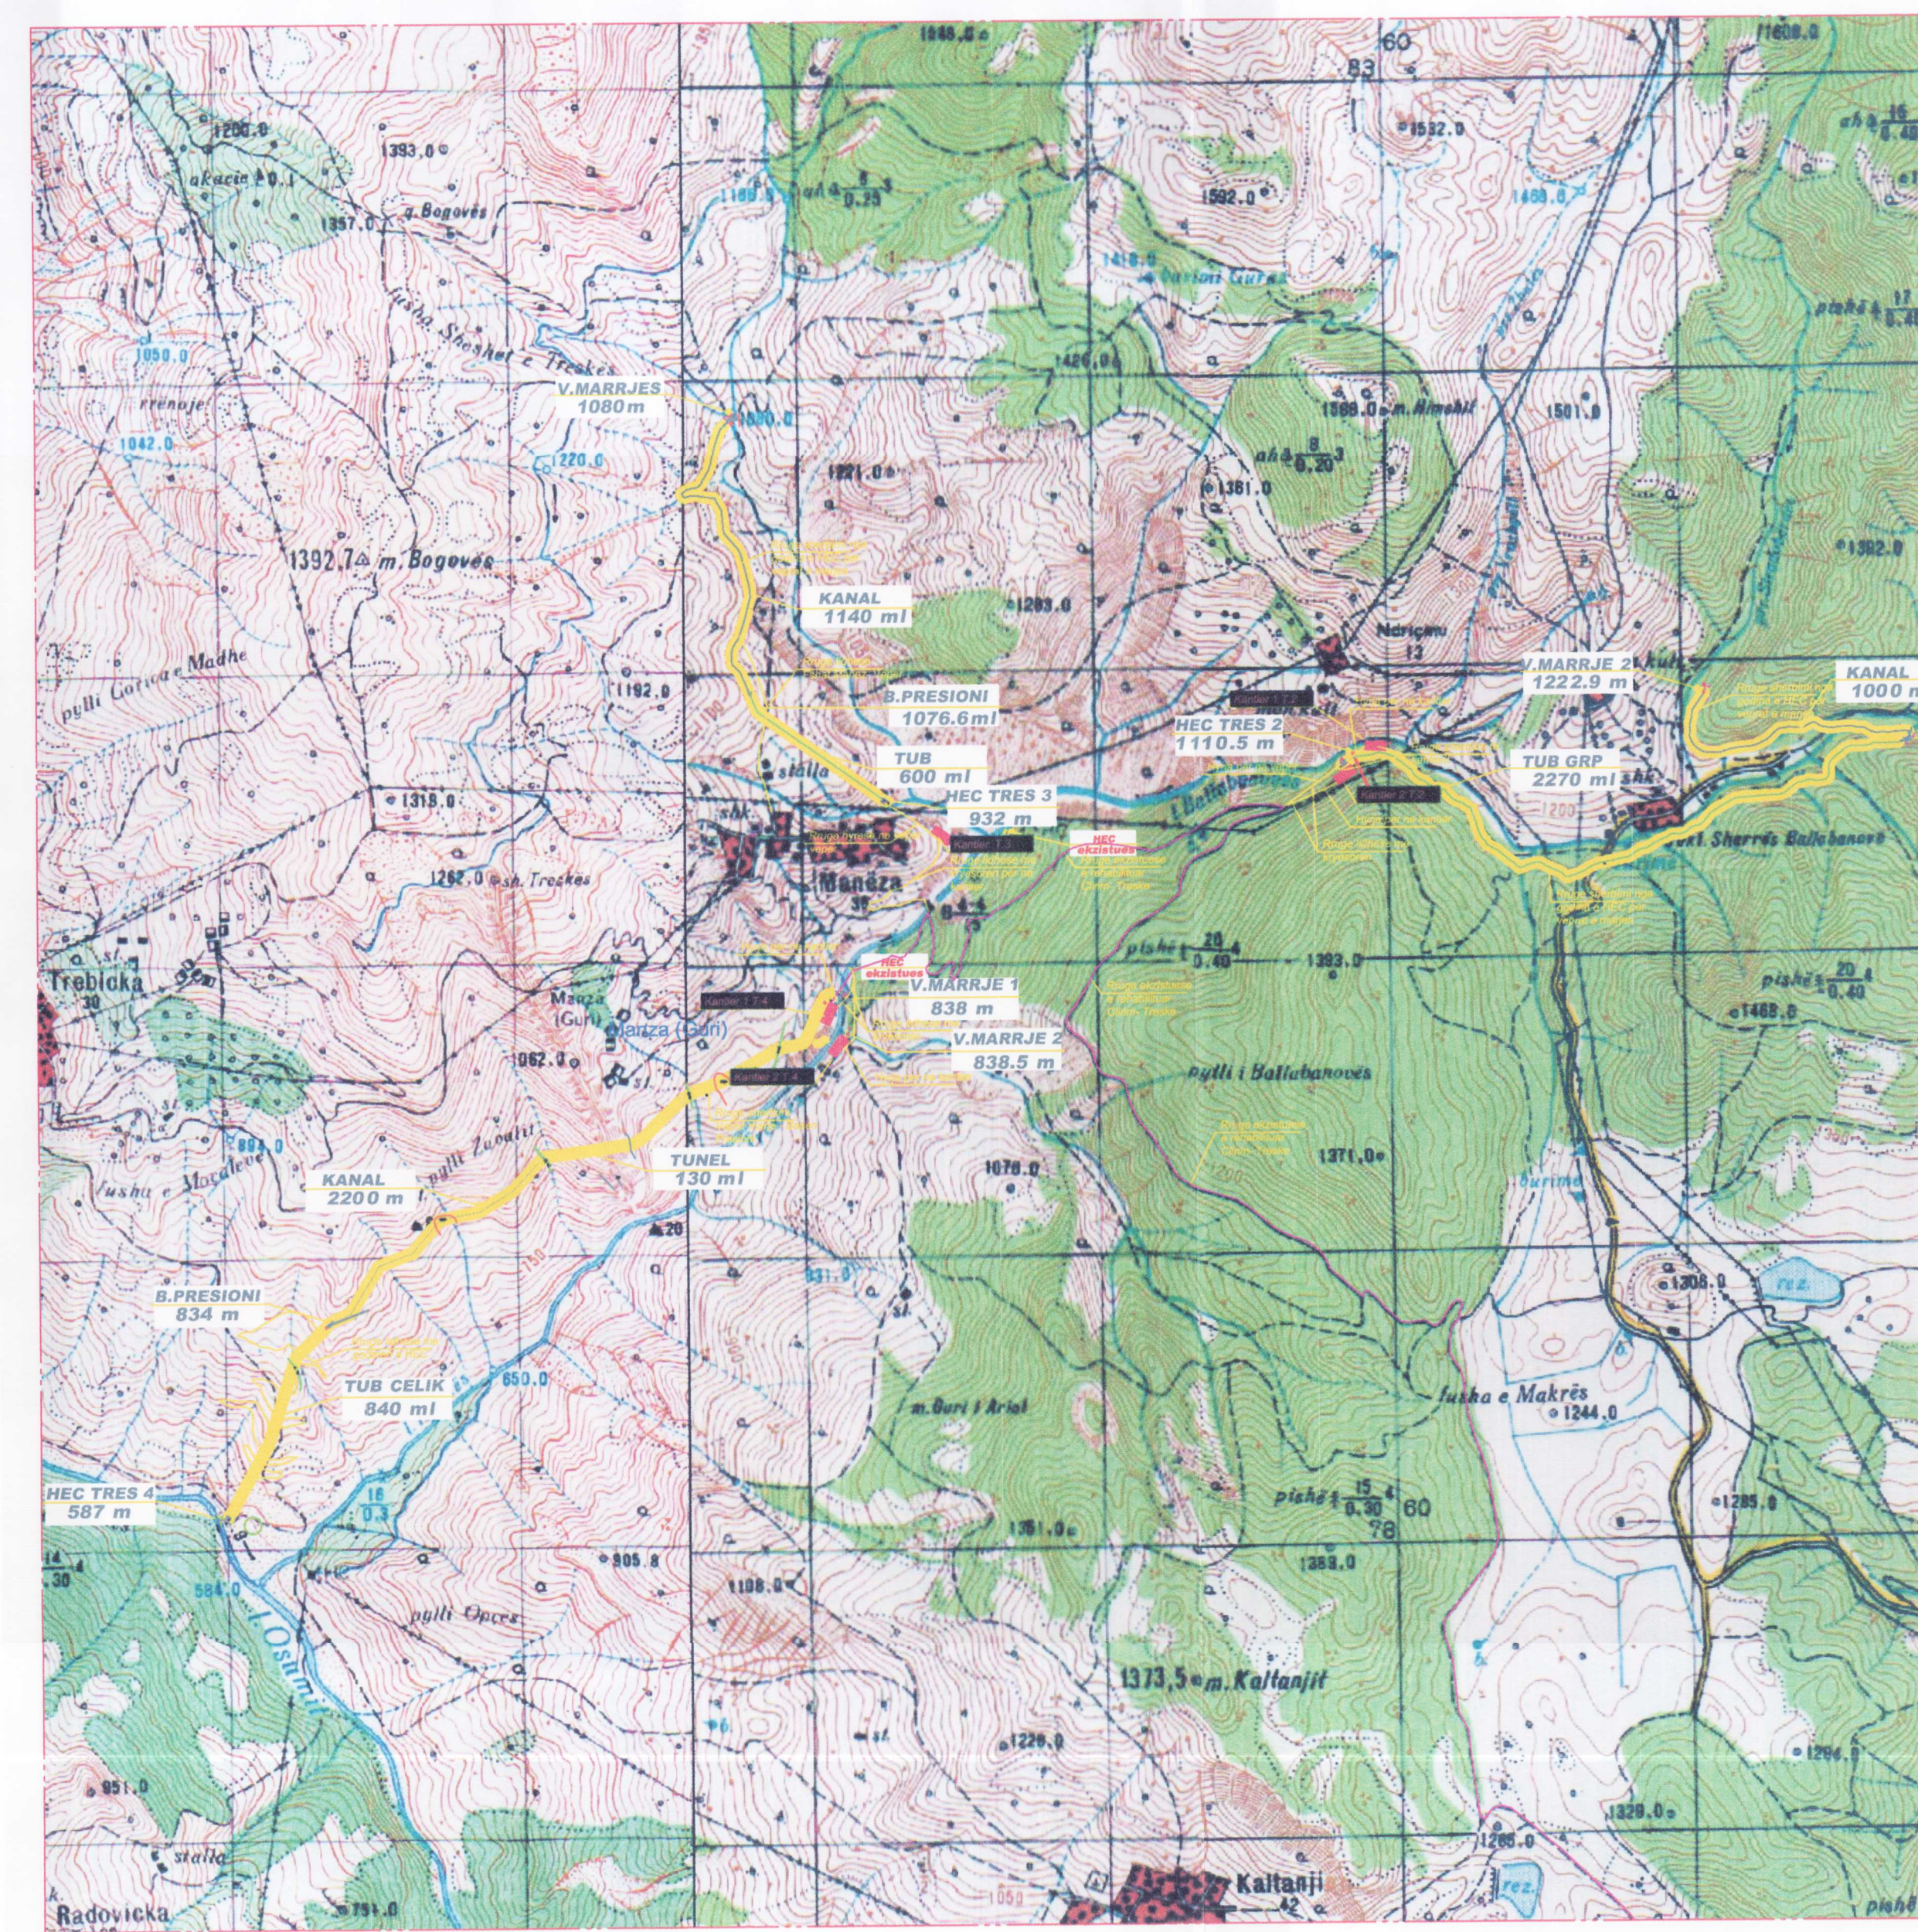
1646.0
60
83
1608.0
1250.0
1393.0
1532.0
akacie
1357.0
g. Bogovës
1592.0
ahë $\frac{8}{0.25}$
1490.0
pishë
Fusha Sheshet e Trezkes
1050.0
V.MARRJES
1080 m
1426.0
1506.0 m. Rimshit
1501.0
rrenoje
1080.0
1042.0
1220.0
1221.0
ahë $\frac{8}{0.20}$
1361.0
1392.0
1392.7 m. Bogovës
KANAL
1140 ml
1283.0
Ndriçim
12
V.MARRJE 2
1222.9 m
KANAL
1000 m
pylli Gurit e Madhe
1192.0
B.PRESIONI
1076.6 ml
HEC TRES 2
1110.5 m
TUB
600 ml
TUB GRP
2270 ml
stalla
HEC TRES 3
932 m
1318.0
l. Balliabanove
1262.0 sh. Trezkes
HEC
ekzistues
Maneza
Shkel Sherrës Balliabanovë
HEC
ekzistues
pishë $\frac{20}{0.40}$
1393.0
pishë $\frac{20}{0.40}$
Trebicka
30
V.MARRJE 1
838 m
1482.0
Manza (Gur)
V.MARRJE 2
838.5 m
1062.0
pylli i Balliabanovës
TUNEL
130 ml
1371.0
1070.0
KANAL
2200 m
Fushe e Mocalovit
pylli Zvodit
1308.0
rez.
B.PRESIONI
834 m
831.0
TUB CELIK
840 ml
650.0
m. Guri i Ariel
fusha e Makrës
1244.0
HEC TRES 4
587 m
pishë $\frac{15}{0.30}$
60
78
1285.0
1351.0
1388.0
805.8
1108.0
584.0
pylli Opces
l. Osumit
1373.5 m. Kaltanjit
1228.0
1290.0
951.0
1320.0
stalla
1265.0
rez.
Radovicka
751.0
1050
Kaltanji
pishë